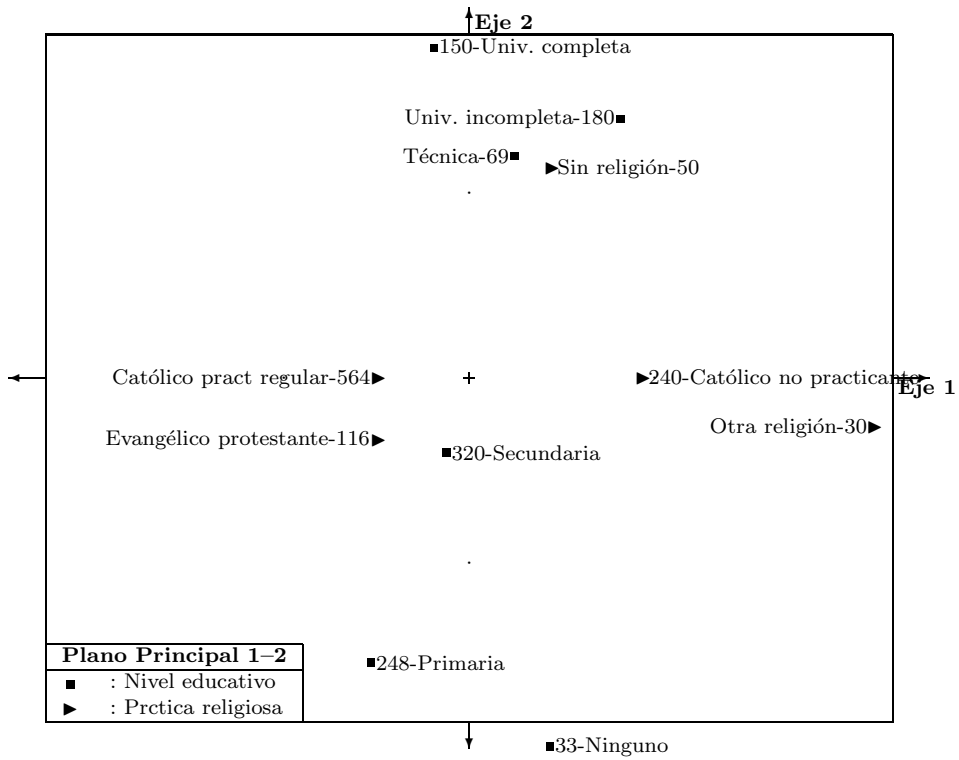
Eje 2
150-Univ. completa
Univ. incompleta-180
Técnica-69
Sin religión-50
Católico pract regular-564
240-Católico no practicante
Eje 1
Otra religión-30
Evangélico protestante-116
320-Secundaria
Plano Principal 1–2
: Nivel educativo
: Prctica religiosa
248-Primaria
33-Ninguno